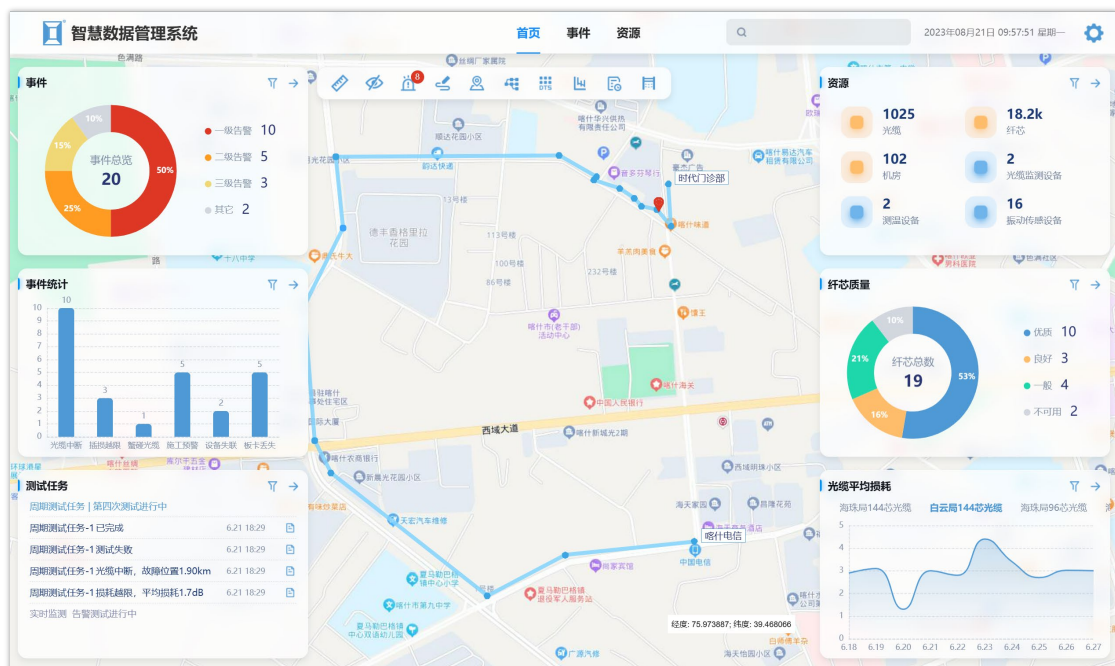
智慧数据管理系统

首页 事件 资源

2023年08月21日 09:57:51 星期一

事件

事件总览
20

一级告警 10
二级告警 5
三级告警 3
其它 2

50%
25%
15%
10%

事件统计

| 光缆中断 | 插拔越限 | 蟹碰光缆 | 施工预警 | 设备失联 | 板卡丢失 |
|---|---|---|---|---|---|
| 10 | 3 | 1 | 5 | 2 | 5 |

0 1 2 3 4 5 6 7 8 9 10

测试任务

周期测试任务 | 第四次测试进行中

周期测试任务-1 已完成 6.21 18:29
周期测试任务-1 测试失败 6.21 18:29
周期测试任务-1 光缆中断，故障位置1.90km 6.21 18:29
周期测试任务-1 损耗越限，平均损耗1.7dB 6.21 18:29

实时监测 告警测试进行中

资源

1025 光缆
18.2k 纤芯
102 机房
2 光缆监测设备
2 测温设备
16 振动传感设备

纤芯质量

纤芯总数
19

优质 10
良好 3
一般 4
不可用 2

53%
16%
21%
10%

光缆平均损耗

海珠局144芯光缆 白云局144芯光缆 海珠局96芯光缆

1.8
1.6
1.4
1.2
1
0.8
0.6
0.4
0.2
0

6.18 6.19 6.20 6.21 6.22 6.23 6.24 6.25 6.26 6.27

8

时代门诊部
喀什电信
西域大道
顺达花园小区
德丰嘉祥里拉花园
113号楼
100号楼
86号楼
232号楼
13号楼
喀什市(老干部)活动中心
中国人民银行
喀什新城光2期
新星光花园小区
天宏汽车楼
喀什市第九中学
夏马勒巴格镇退役军人服务站
中国电信
南家宾馆
喀什华兴装饰
喀什味道
羊羔肉蒸食
喀什海关
西域明珠小区
海天家园
昌隆花苑
喀什第十八中学
经度: 75.973887; 纬度: 39.468066